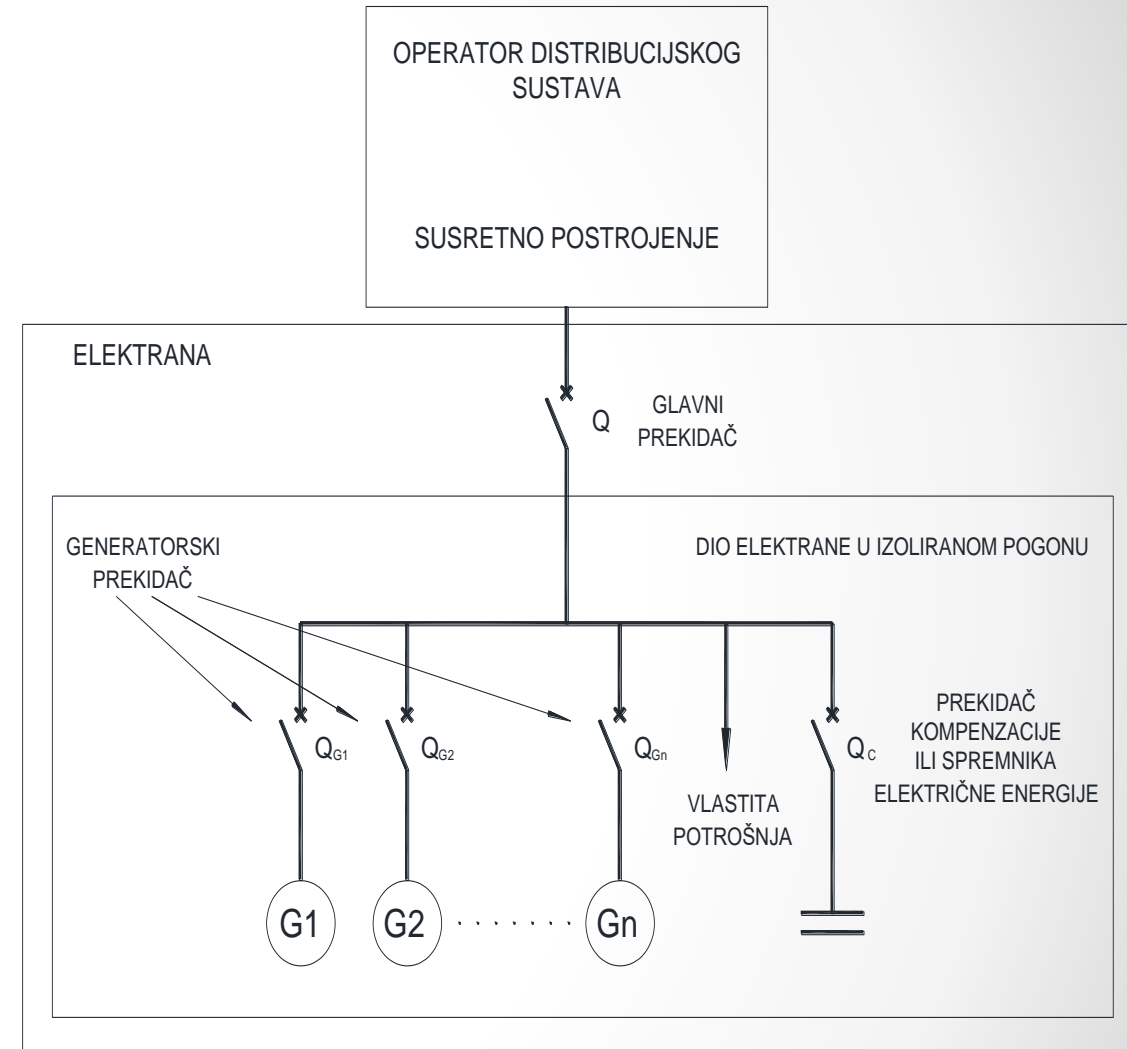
OPERATOR DISTRIBUCIJSKOG SUSTAVA

SUSRETNO POSTROJENJE

ELEKTRANA

Q

GLAVNI PREKIDAČ

GENERATORSKI PREKIDAČ

DIO ELEKTRANE U IZOLIRANOM POGONU

$Q_{G1}$

$Q_{G2}$

$Q_{Gn}$

VLASTITA POTROŠNJA

$Q_C$

PREKIDAČ KOMPENZACIJE ILI SPREMNIKA ELEKTRIČNE ENERGIJE

G1

G2

Gn